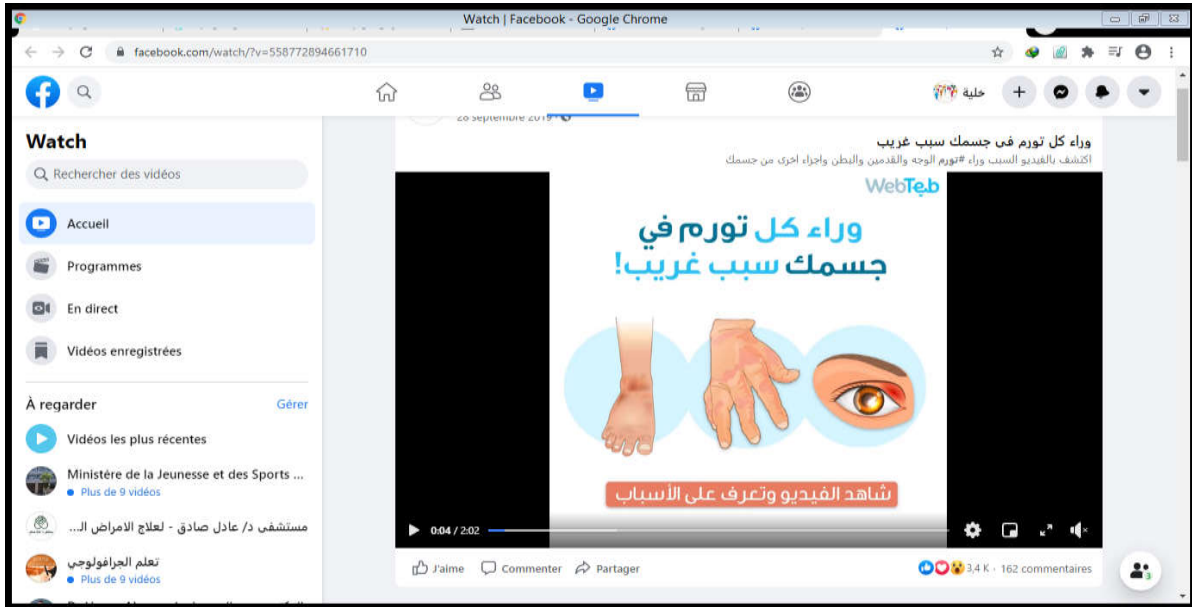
Watch | Facebook - Google Chrome

facebook.com/watch/?v=558772894661710

خلية

Watch

Rechercher des vidéos

Accueil

Programmes

En direct

Vidéos enregistrées

À regarder

Gérer

Vidéos les plus récentes

Ministère de la Jeunesse et des Sports ...

Plus de 9 vidéos

مستشفى د/ عادل صادق - لعلاج الامراض ال...

تعلم الجرافولوجي

Plus de 9 vidéos

28 septembre 2019

وراء كل تورم فى جسمك سبب غريب

اكتشف بالفيديو السبب وراء #تورم الوجه والقدمين والبطن واجزاء اخرى من جسمك

WebTeb

وراء كل تورم في جسمك سبب غريب!

شاهد الفيديو وتعرف على الأسباب

0:04 / 2:02

J'aime

Commenter

Partager

3,4 K · 162 commentaires